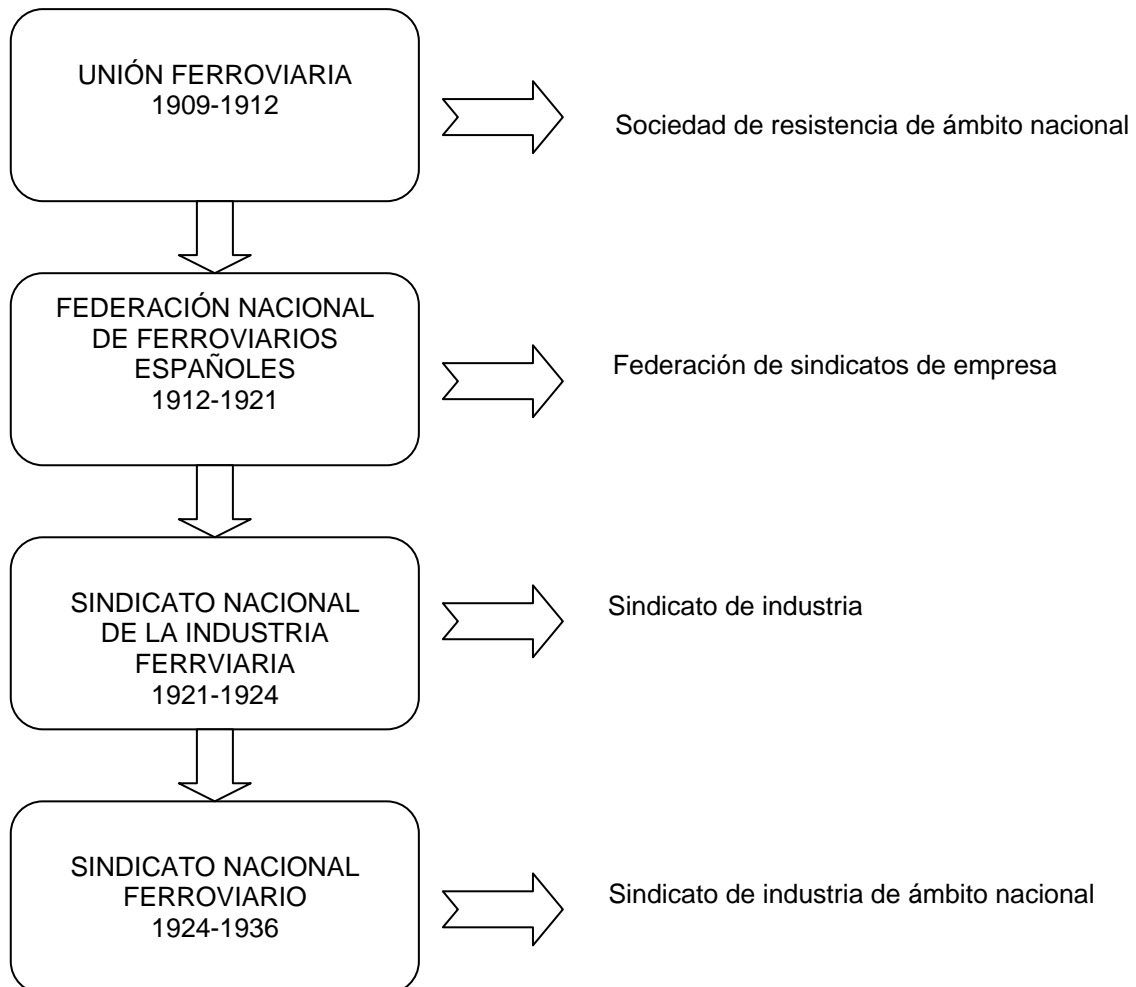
UNIÓN FERROVIARIA
1909-1912

Sociedad de resistencia de ámbito nacional

FEDERACIÓN NACIONAL DE FERROVIARIOS ESPAÑOLES
1912-1921

Federación de sindicatos de empresa

SINDICATO NACIONAL DE LA INDUSTRIA FERRVIARIA
1921-1924

Sindicato de industria

SINDICATO NACIONAL FERROVIARIO
1924-1936

Sindicato de industria de ámbito nacional